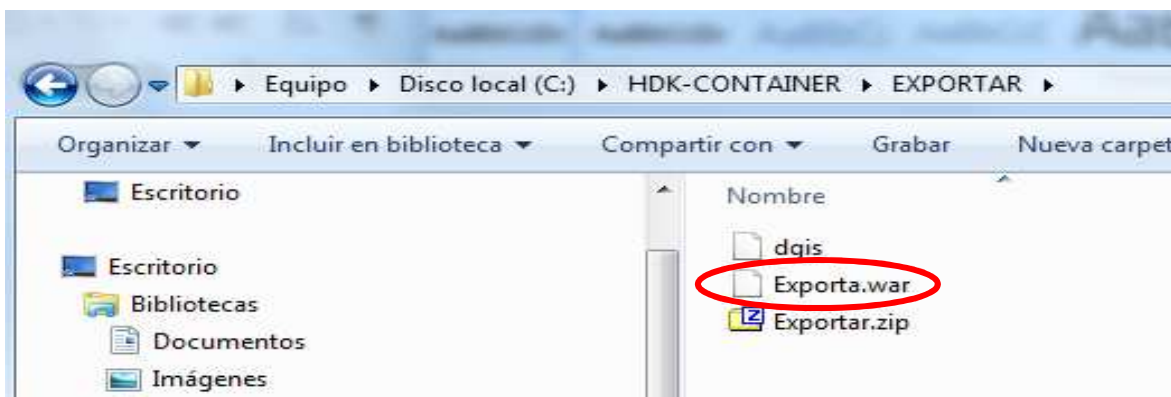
▸ Equipo ▸ Disco local (C:) ▸ HDK-CONTAINER ▸ EXPORTAR ▸

Organizar ▾ Incluir en biblioteca ▾ Compartir con ▾ Grabar Nueva carpet

Escritorio

Escritorio
Bibliotecas
Documentos
Imágenes

Nombre

dgis
Exporta.war
Exportar.zip